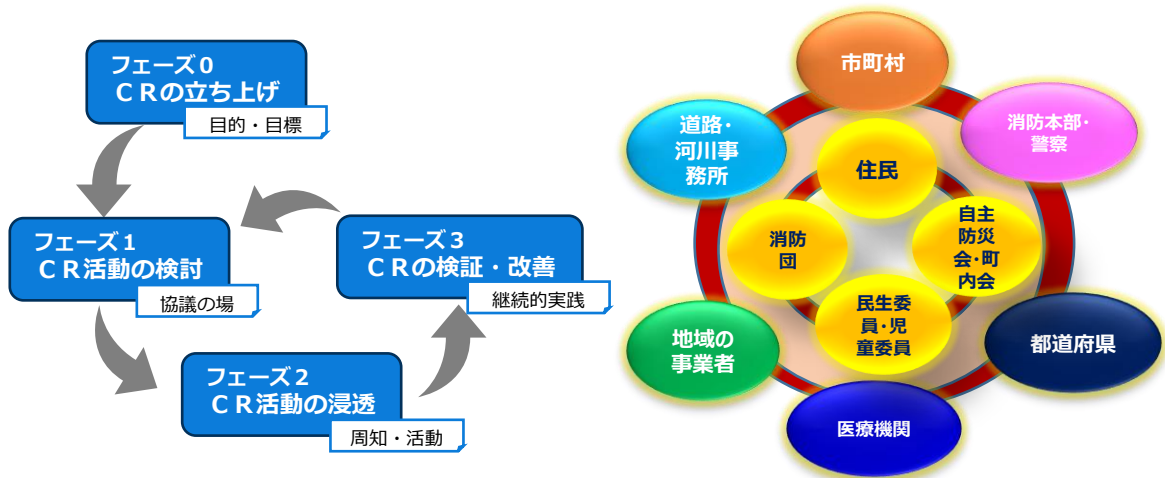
フェーズ０
ＣＲの立ち上げ
目的・目標

フェーズ１
ＣＲ活動の検討
協議の場

フェーズ２
ＣＲ活動の浸透
周知・活動

フェーズ３
ＣＲの検証・改善
継続的実践

市町村
消防本部・警察
都道府県
医療機関
地域の事業者
道路・河川事務所
住民
自主防災会・町内会
民生委員・児童委員
消防団